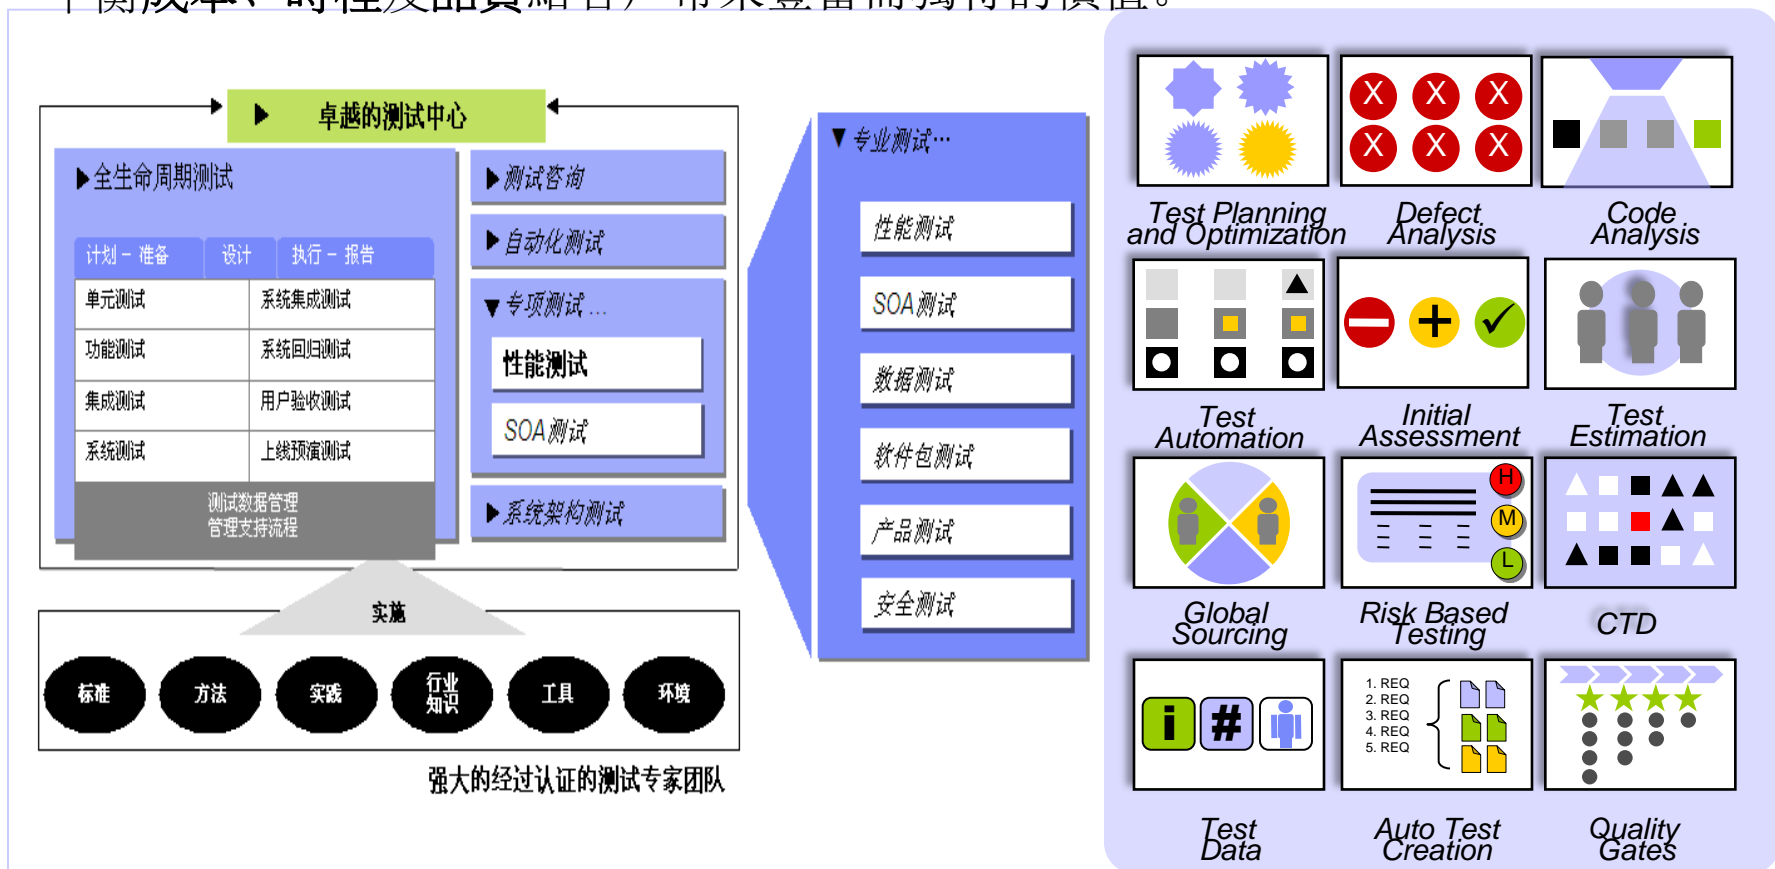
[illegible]

卓越的测试中心

全生命周期测试

计划－准备 | 设计 | 执行－报告

| | |
|---|---|
| 单元测试 | 系统集成测试 |
| 功能测试 | 系统回归测试 |
| 集成测试 | 用户验收测试 |
| 系统测试 | 上线预演测试 |

测试数据管理
管理支持流程

测试咨询

自动化测试

专项测试...

性能测试

SOA测试

系统架构测试

实施

标准 方法 实践 行业知识 工具 环境

强大的经过认证的测试专家团队

专业测试...

性能测试

SOA测试

数据测试

软件包测试

产品测试

安全测试

X X X X X X

M

Test Planning and Optimization

Defect Analysis

Code Analysis

Test Automation

Initial Assessment

Test Estimation

H M L

Global Sourcing

Risk Based Testing

CTD

i #

1. REQ
2. REQ
3. REQ
4. REQ
5. REQ

Test Data

Auto Test Creation

Quality Gates